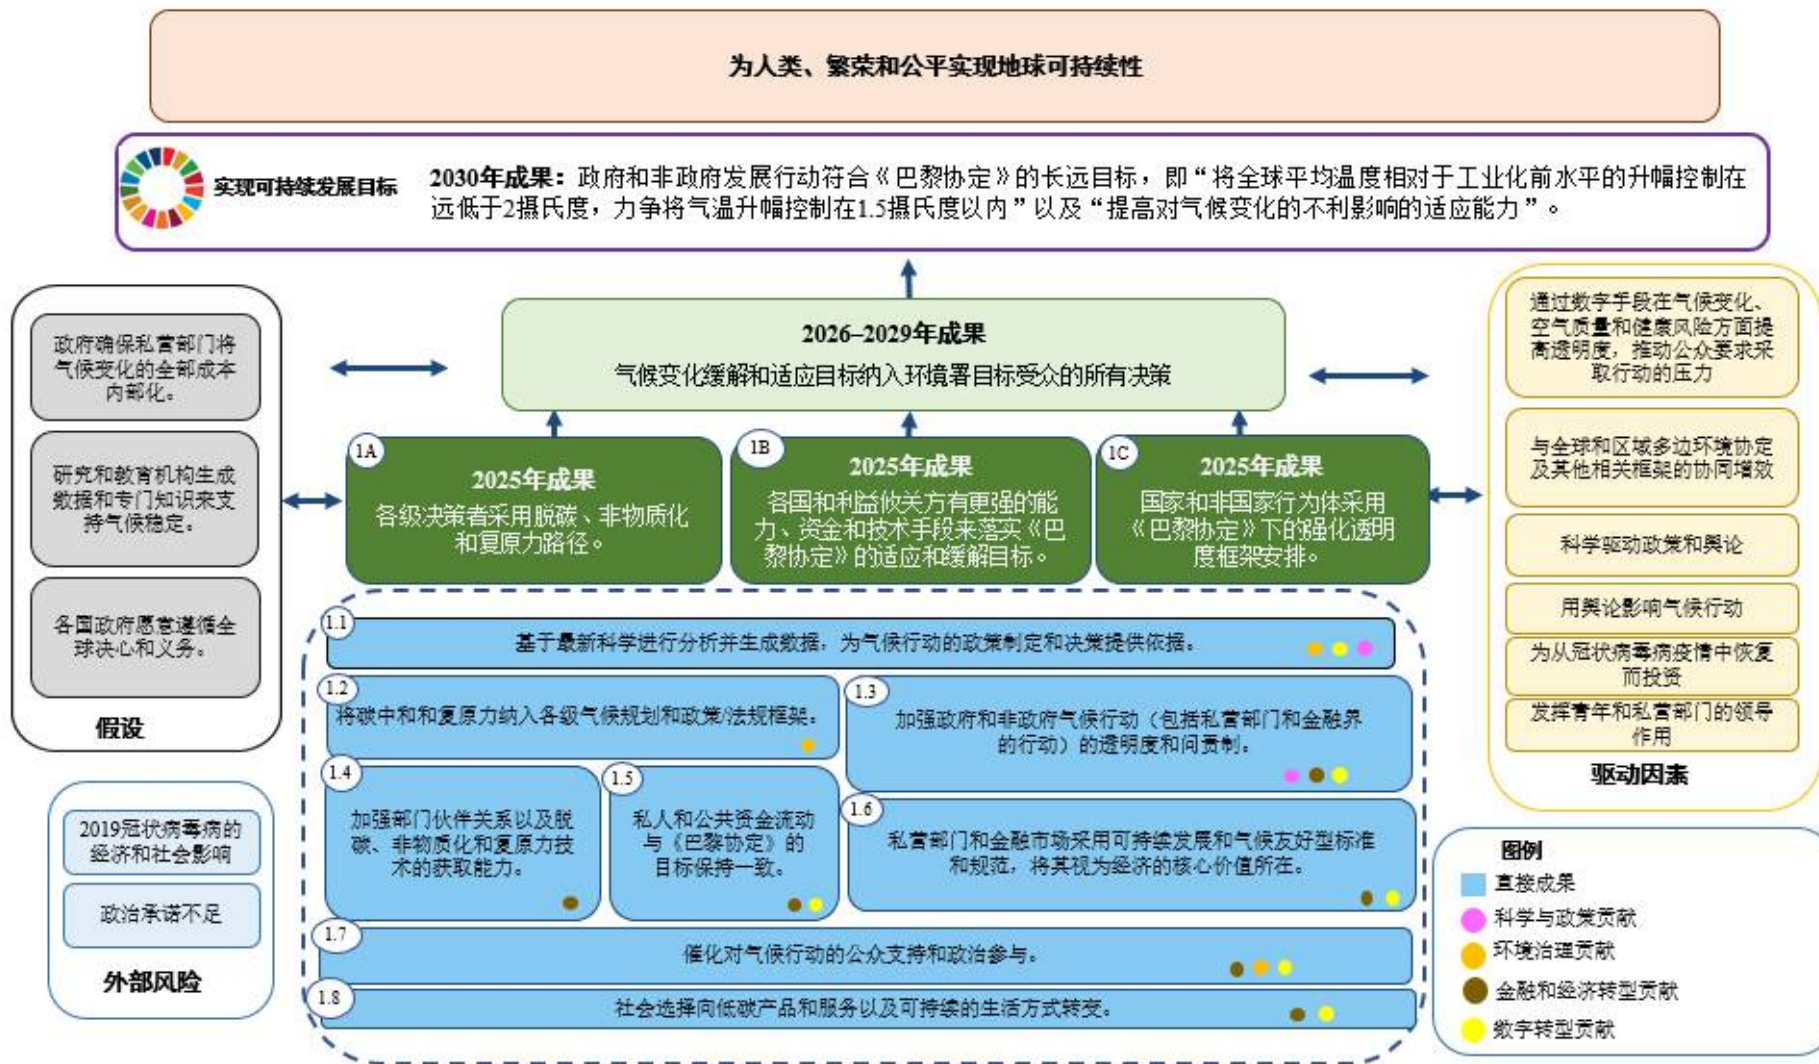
为人类、繁荣和公平实现地球可持续性

实现可持续发展目标

2030年成果：政府和非政府发展行动符合《巴黎协定》的长远目标，即“将全球平均温度相对于工业化前水平的升幅控制在远低于2摄氏度，力争将气温升幅控制在1.5摄氏度以内”以及“提高对气候变化的不利影响的适应能力”。

政府确保私营部门将气候变化的全部成本内部化。

研究和教育机构生成数据和专门知识来支持气候稳定。

各国政府愿意遵循全球决心和义务。

假设

2026–2029年成果
气候变化缓解和适应目标纳入环境署目标受众的所有决策

1A
2025年成果
各级决策者采用脱碳、非物质化和复原力路径。

1B
2025年成果
各国和利益攸关方有更强的能力、资金和技术手段来落实《巴黎协定》的适应和缓解目标。

1C
2025年成果
国家和非国家行为体采用《巴黎协定》下的强化透明度框架安排。

1.1 基于最新科学进行分析并生成数据，为气候行动的政策制定和决策提供依据。

1.2 将碳中和和复原力纳入各级气候规划和政策法规框架。

1.3 加强政府和非政府气候行动（包括私营部门和金融界的行动）的透明度和问责制。

1.4 加强部门伙伴关系以及脱碳、非物质化和复原力技术的获取能力。

1.5 私人和公共资金流动与《巴黎协定》的目标保持一致。

1.6 私营部门和金融市场采用可持续发展和气候友好型标准和规范，将其视为经济的核心价值所在。

1.7 催化对气候行动的公众支持和政治参与。

1.8 社会选择向低碳产品和服务以及可持续的生活方式转变。

2019冠状病毒病的经济和社会影响

政治承诺不足

外部风险

通过数字手段在气候变化、空气质量和健康风险方面提高透明度，推动公众要求采取行动的压力

与全球和区域多边环境协定及其他相关框架的协同增效

科学驱动政策和舆论

用舆论影响气候行动

为从冠状病毒病疫情中恢复而投资

发挥青年和私营部门的领导作用

驱动因素

图例
直接成果
科学与政策贡献
环境治理贡献
金融和经济转型贡献
数字转型贡献